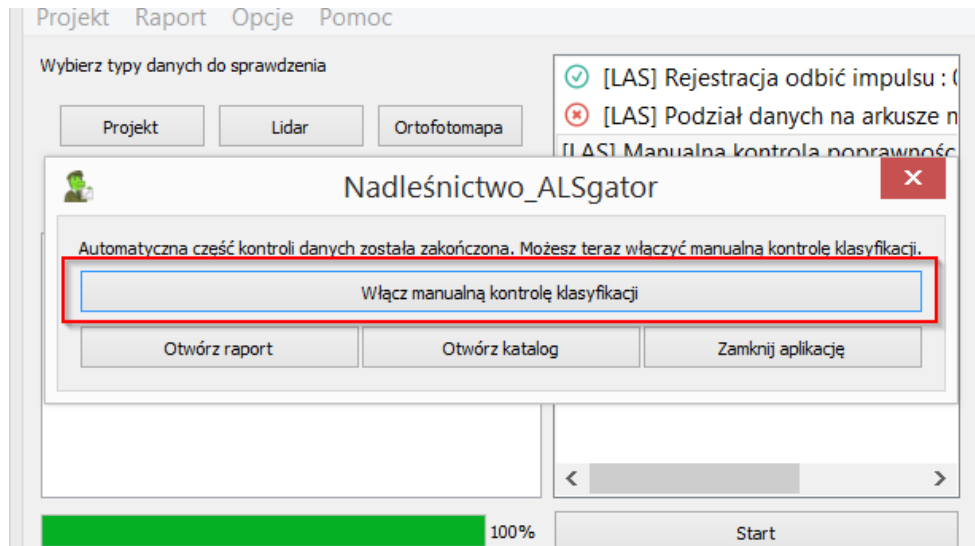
Projekt Raport Opcje Pomoc

Wybierz typy danych do sprawdzenia

Projekt

Lidar

Ortofotomapa

[LAS] Rejestracja odbić impulsu : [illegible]

[LAS] Podział danych na arkusze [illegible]

[LAS] Manualna kontrola poprawnośc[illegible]

Nadleśnictwo_ALSgator

Automatyczna część kontroli danych została zakończona. Możesz teraz włączyć manualną kontrolę klasyfikacji.

Włącz manualną kontrolę klasyfikacji

Otwórz raport

Otwórz katalog

Zamknij aplikację

100%

Start